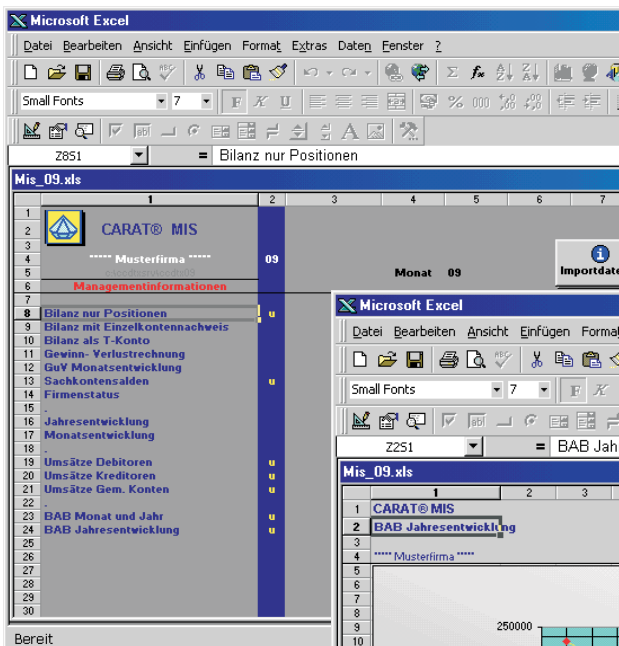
Microsoft Excel

Datei Bearbeiten Ansicht Einfügen Format Extras Daten Fenster ?

Small Fonts 7

Z8S1 = Bilanz nur Positionen

Mis_09.xls

| | 1 | 2 | 3 | 4 | 5 | 6 | 7 |
|---|---|---|---|---|---|---|---|
| 1 | | | | | | | |
| 2 | CARAT® MIS | | | | | | |
| 3 | | | | | | | |
| 4 | ***** Musterfirma ***** | 09 | | | | | |
| 5 | | | | Monat 09 | | | Importdate |
| 6 | Managementinformationen | | | | | | |
| 7 | | | | | | | |
| 8 | Bilanz nur Positionen | u | | | | | |
| 9 | Bilanz mit Einzelkontennachweis | | | | | | |
| 10 | Bilanz als T-Konto | | | | | | |
| 11 | Gewinn- Verlustrechnung | | | | | | |
| 12 | GuV Monatsentwicklung | | | | | | |
| 13 | Sachkontensalden | u | | | | | |
| 14 | Firmenstatus | | | | | | |
| 15 | . | | | | | | |
| 16 | Jahresentwicklung | | | | | | |
| 17 | Monatsentwicklung | | | | | | |
| 18 | . | | | | | | |
| 19 | Umsätze Debitoren | u | | | | | |
| 20 | Umsätze Kreditoren | u | | | | | |
| 21 | Umsätze Gem. Konten | u | | | | | |
| 22 | . | | | | | | |
| 23 | BAB Monat und Jahr | u | | | | | |
| 24 | BAB Jahresentwicklung | u | | | | | |
| 25 | | | | | | | |
| 26 | | | | | | | |
| 27 | | | | | | | |
| 28 | | | | | | | |
| 29 | | | | | | | |
| 30 | | | | | | | |

Bereit

Microsoft Excel

Datei Bearbeiten Ansicht Einfügen Format

Small Fonts 7

Z2S1 = BAB Jah

Mis_09.xls

| | 1 | 2 | 3 |
|---|---|---|---|
| 1 | CARAT® MIS | | |
| 2 | BAB Jahresentwicklung | | |
| 3 | | | |
| 4 | ***** Musterfirma ***** | | |
| 5 | | | |
| 6 | | | |
| 7 | | | |
| 8 | | | |
| 9 | 250000 | | |
| 10 | | | |